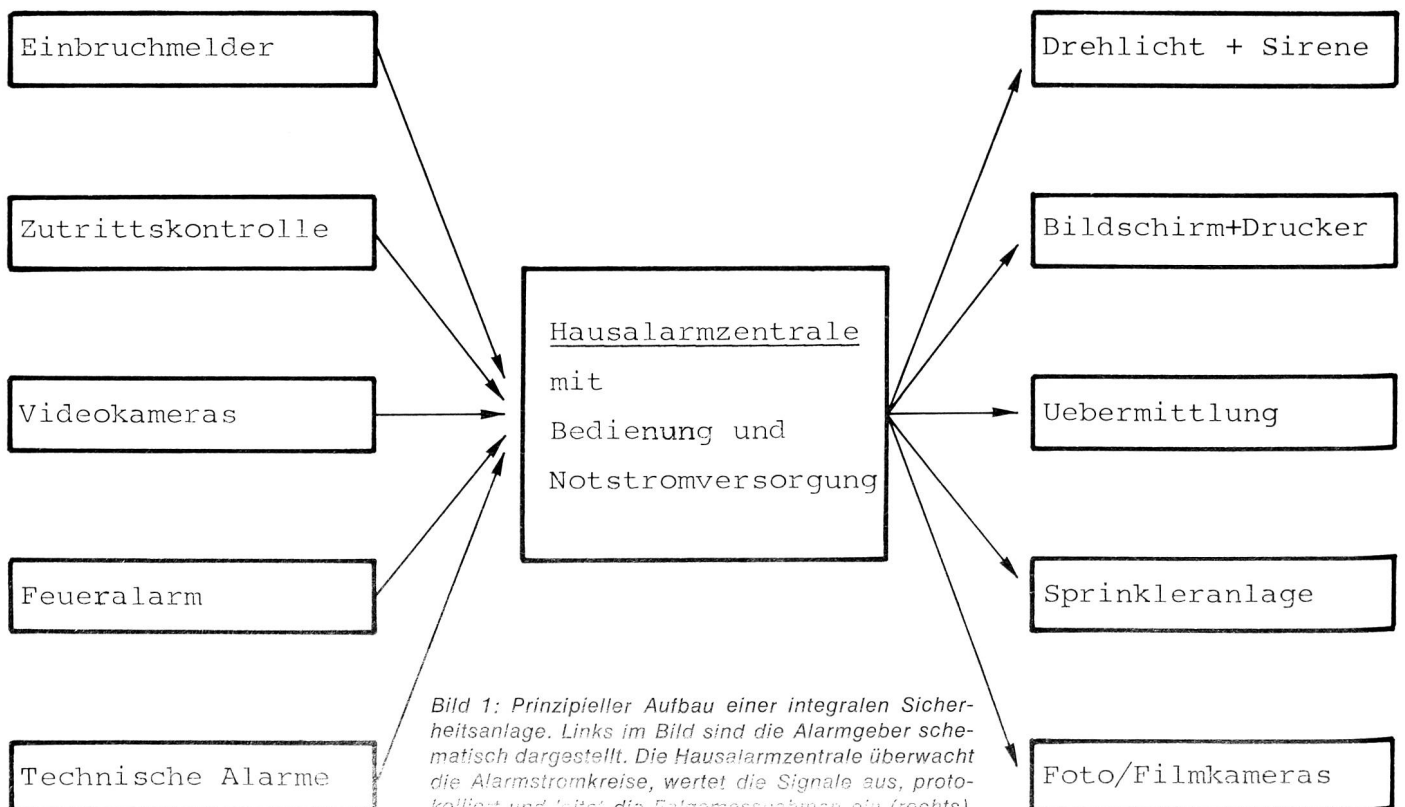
Einbruchmelder

Zutrittskontrolle

Videokameras

Feueralarm

Technische Alarme

Hausalarmzentrale
mit
Bedienung und
Notstromversorgung

Drehlicht + Sirene

Bildschirm+Drucker

Uebermittlung

Sprinkleranlage

Foto/Filmkameras

Bild 1: Prinzipieller Aufbau einer integralen Sicherheitsanlage. Links im Bild sind die Alarmgeber schematisch dargestellt. Die Hausalarmzentrale überwacht die Alarmstromkreise, wertet die Signale aus, protokolliert und leitet die Folgemassnahmen ein (rechts).